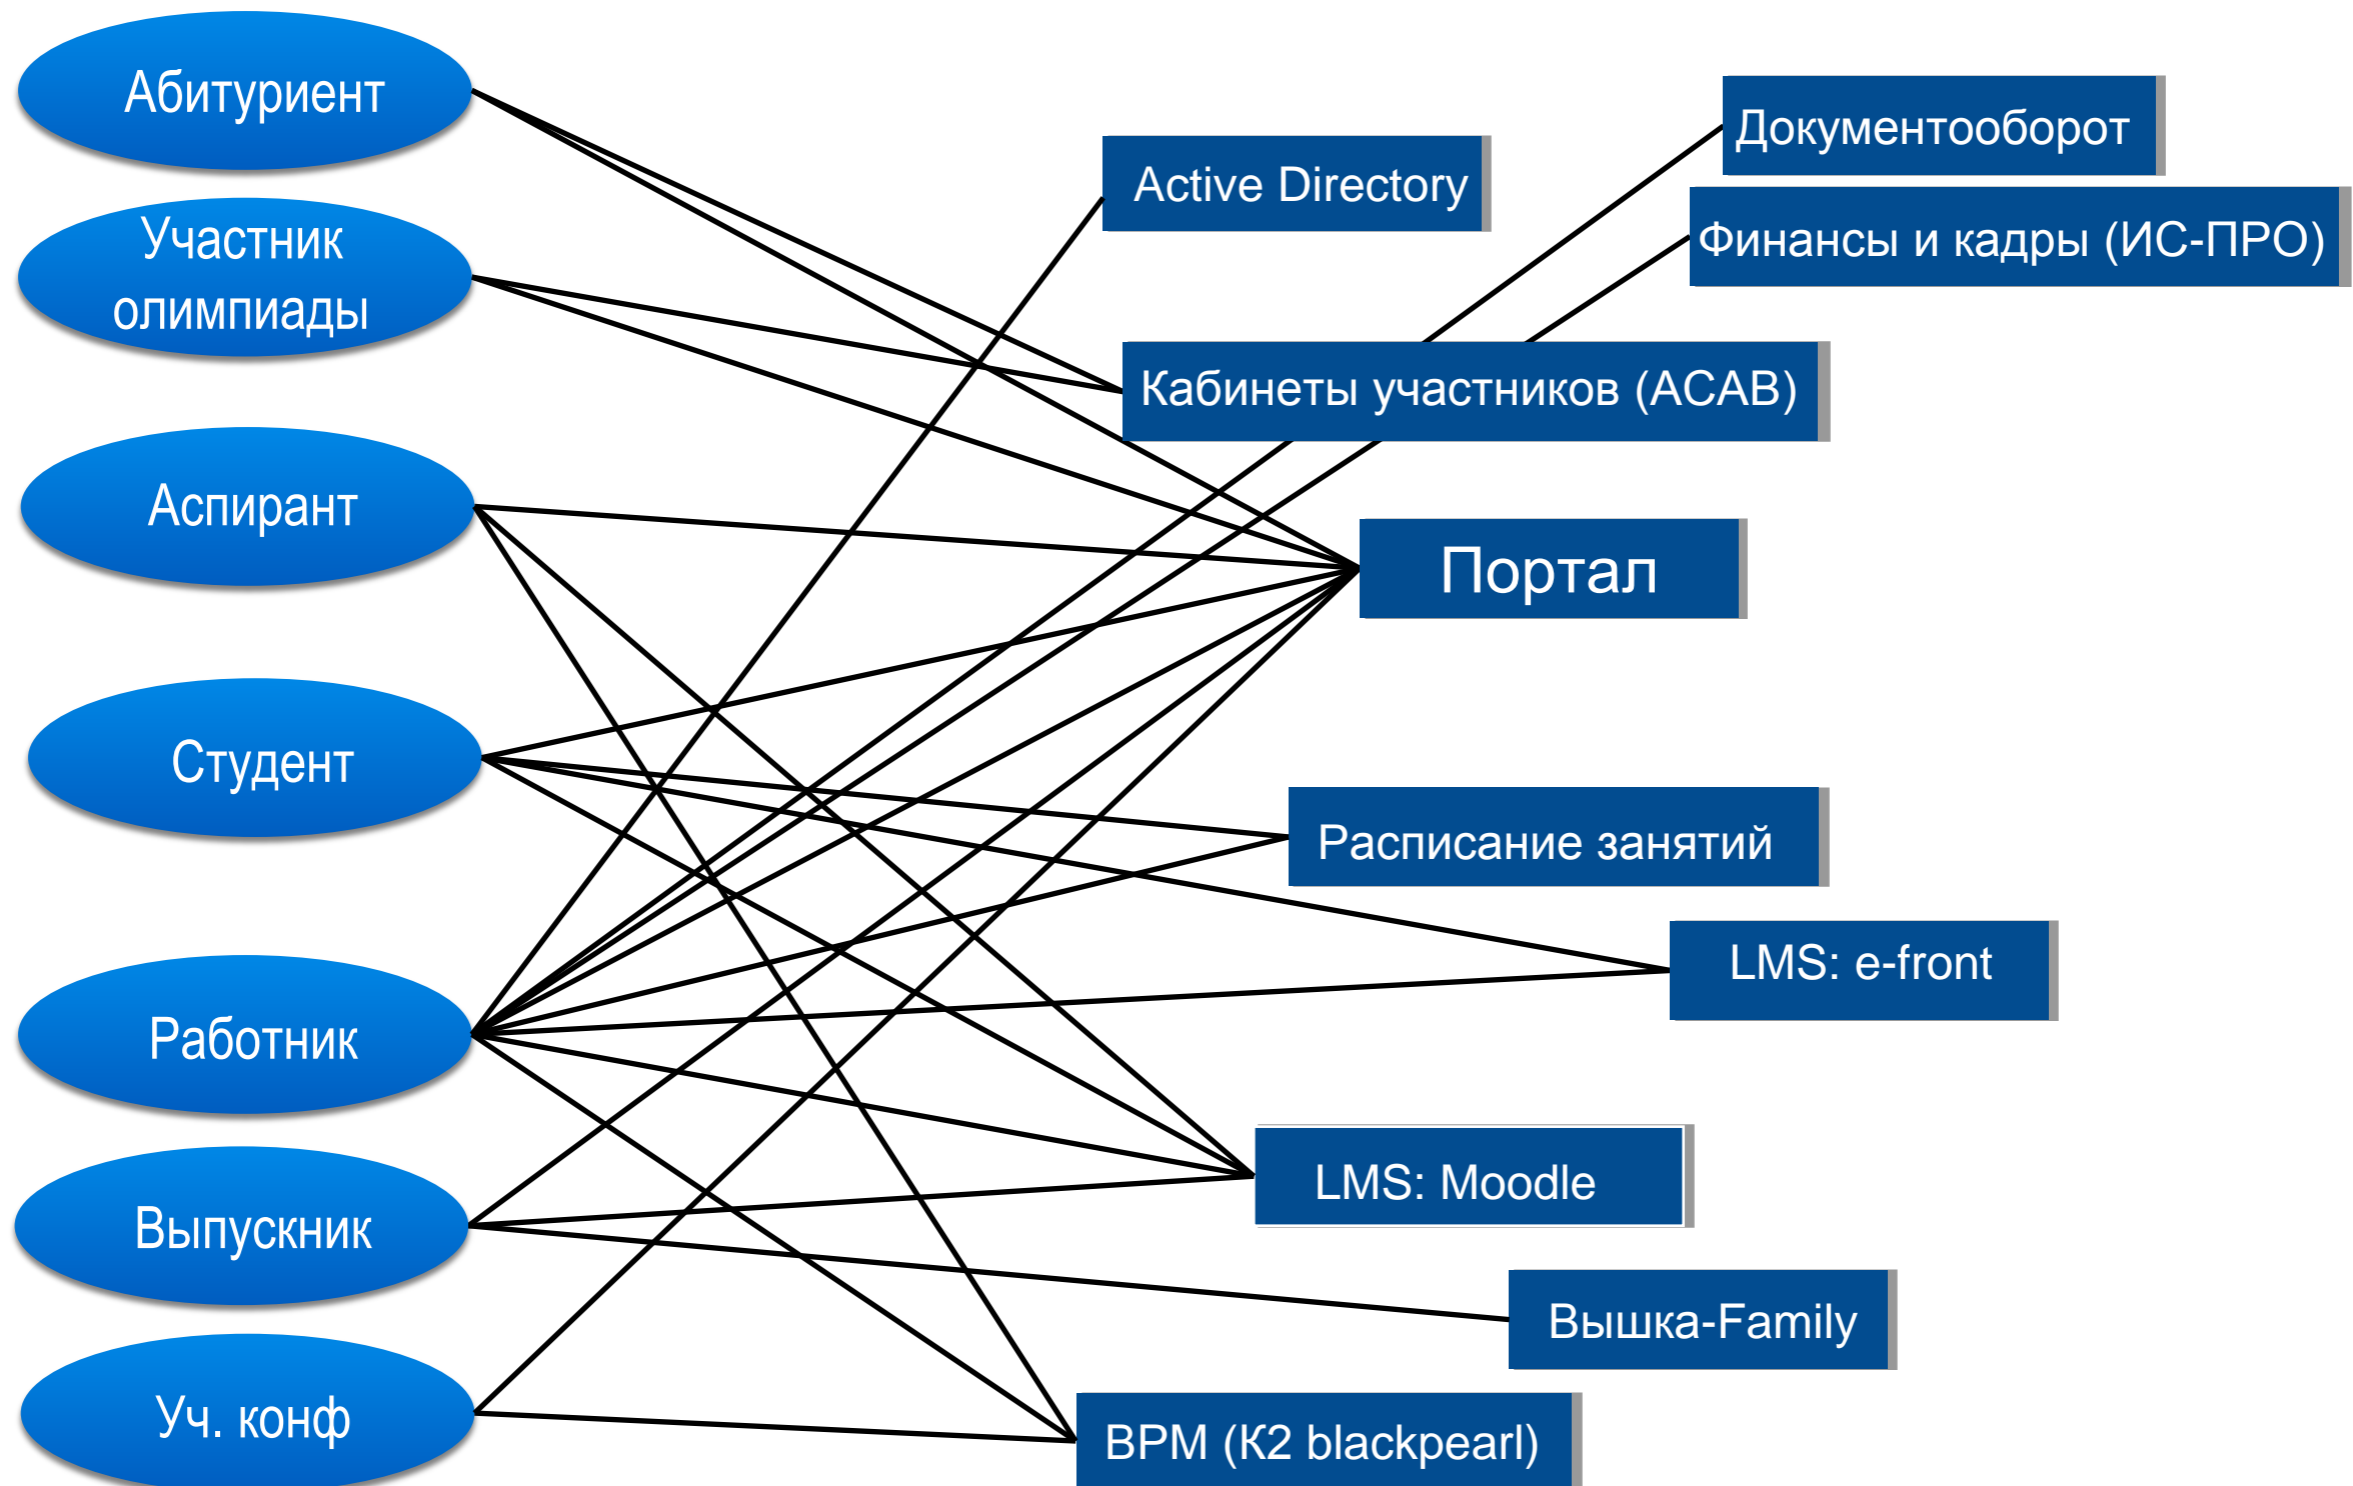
Абитуриент

Участник олимпиады

Аспирант

Студент

Работник

Выпускник

Уч. конф

Active Directory

Документооборот

Финансы и кадры (ИС-ПРО)

Кабинеты участников (АСАВ)

Портал

Расписание занятий

LMS: e-front

LMS: Moodle

Вышка-Family

BPM (K2 blackpearl)